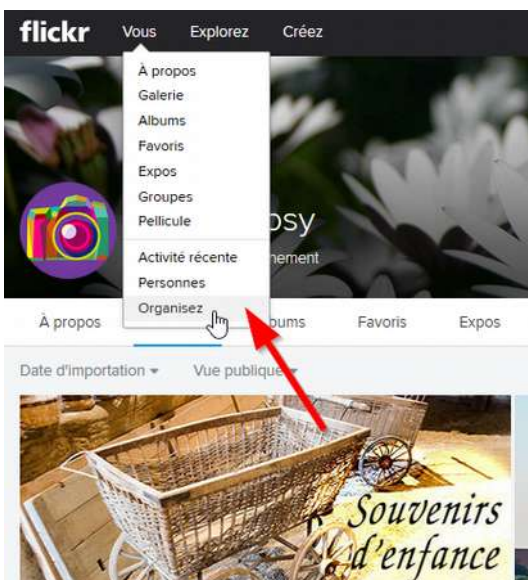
flickr Vous Explorez Créez

À propos
Galerie
Albums
Favoris
Expos
Groupes
Pellicule

Activité récente
Personnes
Organisez

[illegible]psy
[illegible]nement

À propos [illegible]bums Favoris Expos

Date d'importation ▾ Vue publique ▾

Souvenirs d'enfance